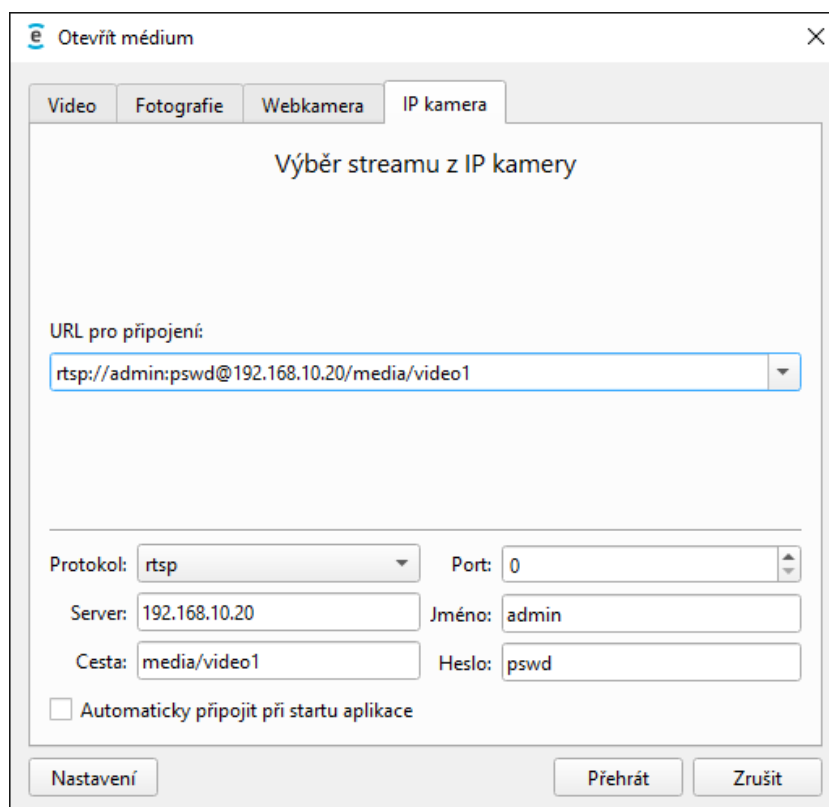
Otevřít médium

Video | Fotografie | Webkamera | IP kamera

Výběr streamu z IP kamery

URL pro připojení:

rtsp://admin:pswd@192.168.10.20/media/video1

Protokol: rtsp
Port: 0
Server: 192.168.10.20
Jméno: admin
Cesta: media/video1
Heslo: pswd

Automaticky připojit při startu aplikace

Nastavení
Přehrát
Zrušit